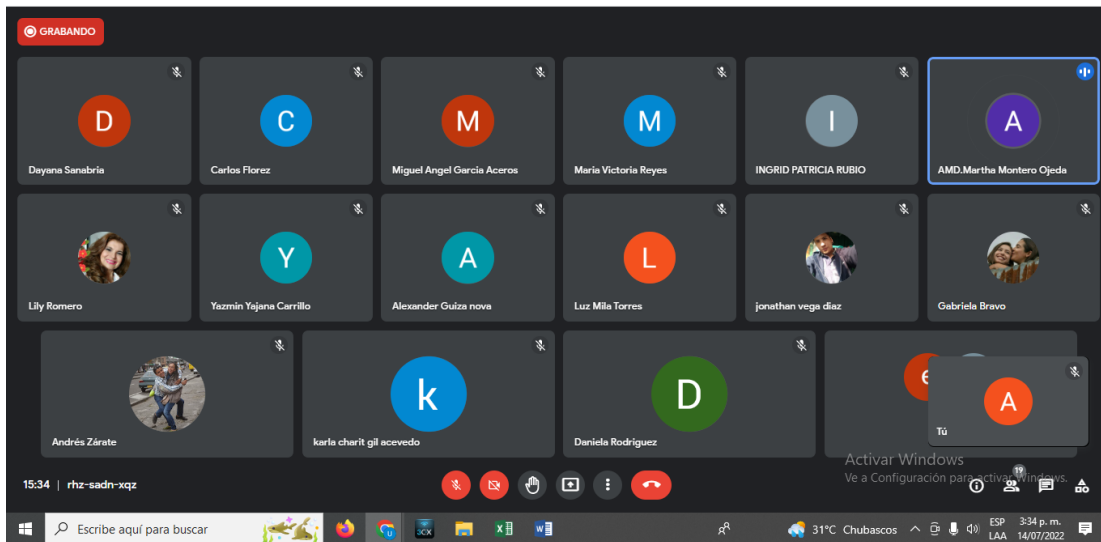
GRABANDO

D
Dayana Sanabria

C
Carlos Florez

M
Miguel Angel Garcia Aceros

M
Maria Victoria Reyes

I
INGRID PATRICIA RUBIO

A
AMD.Martha Montero Ojeda

Lily Romero

Y
Yazmin Yajana Carrillo

A
Alexander Guiza nova

L
Luz Mila Torres

jonathan vega diaz

Gabriela Bravo

Andrés Zárate

k
karla charit gil acevedo

D
Daniela Rodriguez

e

A
Tú

Activar Windows
Ve a Configuración para activar Windows.

15:34 | rhz-sadn-xqz

19

Escribe aquí para buscar

31°C Chubascos

ESP LAA

3:34 p. m.
14/07/2022